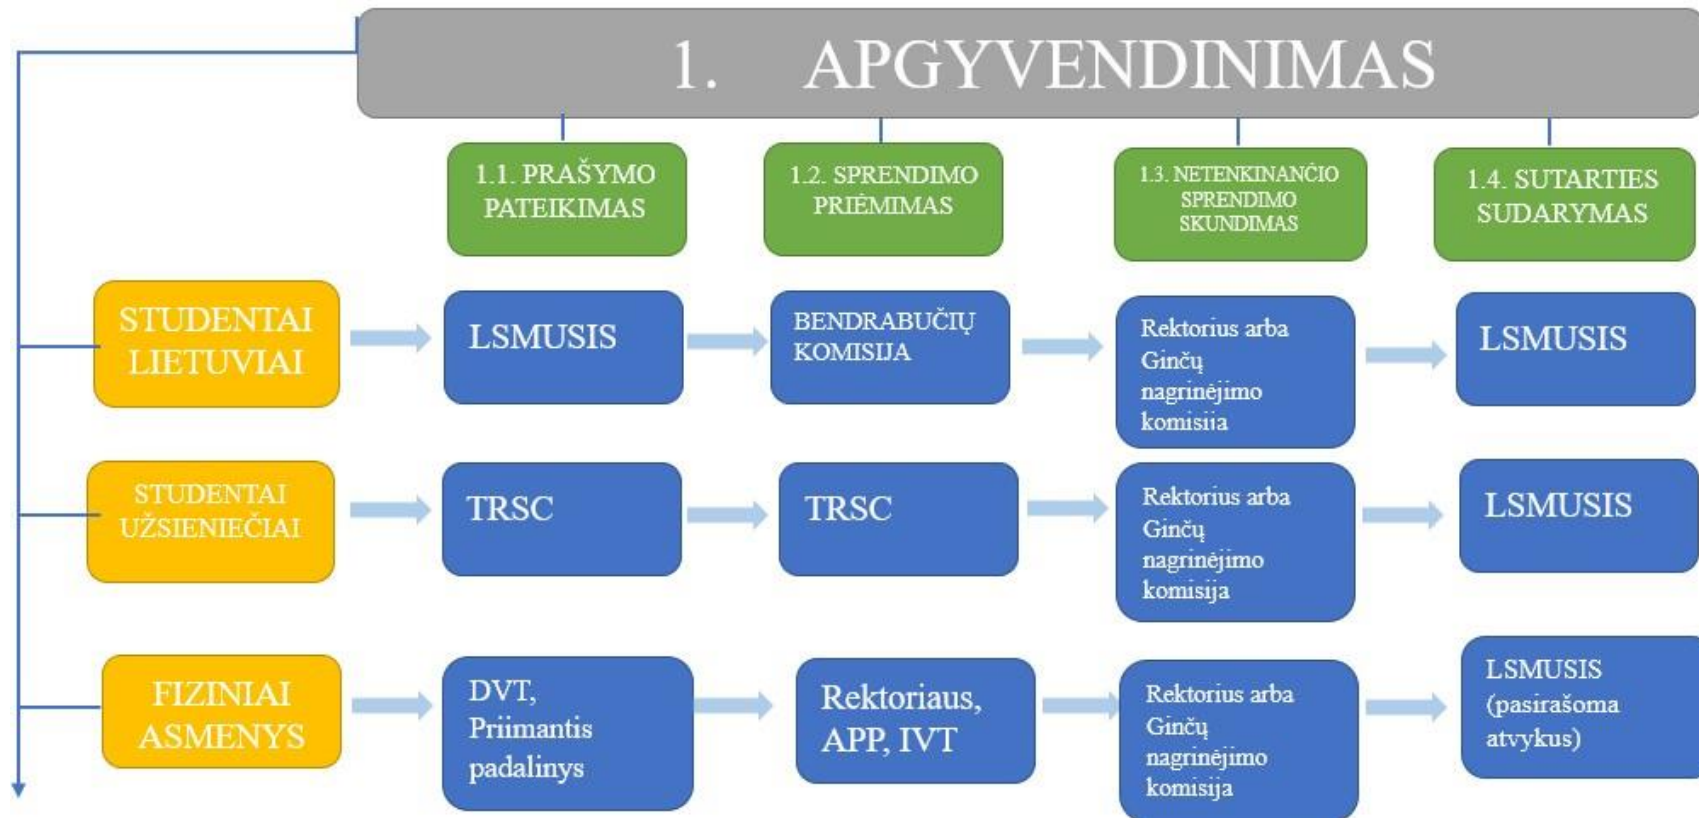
1. APGYVENDINIMAS

1.1. PRAŠYMO PATEIKIMAS

1.2. SPRENDIMO PRIĖMIMAS

1.3. NETENKINANČIO SPRENDIMO SKUNDIMAS

1.4. SUTARTIES SUDARYMAS

STUDENTAI LIETUVIAI

LSMUSIS

BENDRABUČIŲ KOMISIJA

Rektorius arba Ginčų nagrinėjimo komisija

LSMUSIS

STUDENTAI UŽSIENIEČIAI

TRSC

TRSC

Rektorius arba Ginčų nagrinėjimo komisija

LSMUSIS

FIZINIAI ASMENYS

DVT, Priimantis padalinys

Rektoriaus, APP, IVT

Rektorius arba Ginčų nagrinėjimo komisija

LSMUSIS (pasirašoma atvykus)